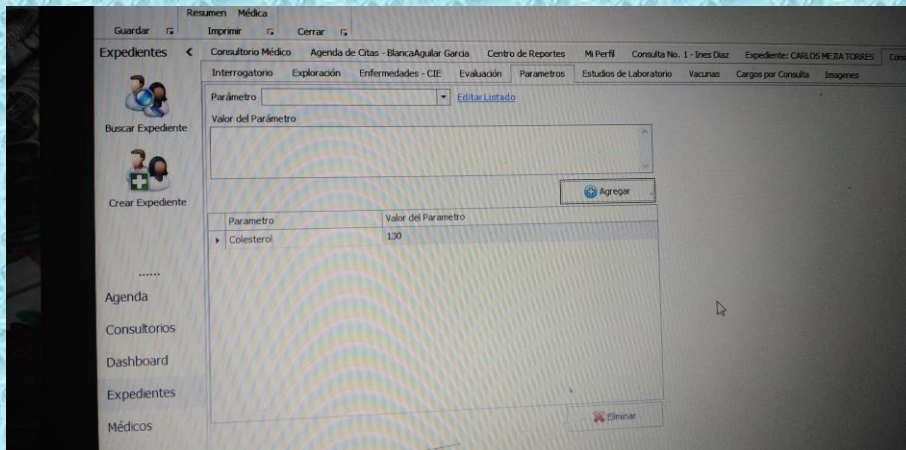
Resumen Médica

Guardar Imprimir Cerrar

Expedientes <

Consultorio Médico Agenda de Citas - BlancaAguilar Garcia Centro de Reportes Mi Perfil Consulta No. 1 - Ines Diaz Expediente: CARLOS MEJIA TORRES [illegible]

Interrogatorio Exploración Enfermedades - CIE Evaluación Parametros Estudios de Laboratorio Vacunas Cargos por Consulta Imagenes

Buscar Expediente

Crear Expediente

Parámetro Editar Listado

Valor del Parámetro

Agregar

| Parametro | Valor del Parametro |
|---|---|
| Colesterol | 130 |

Eliminar

......

Agenda

Consultorios

Dashboard

Expedientes

Médicos